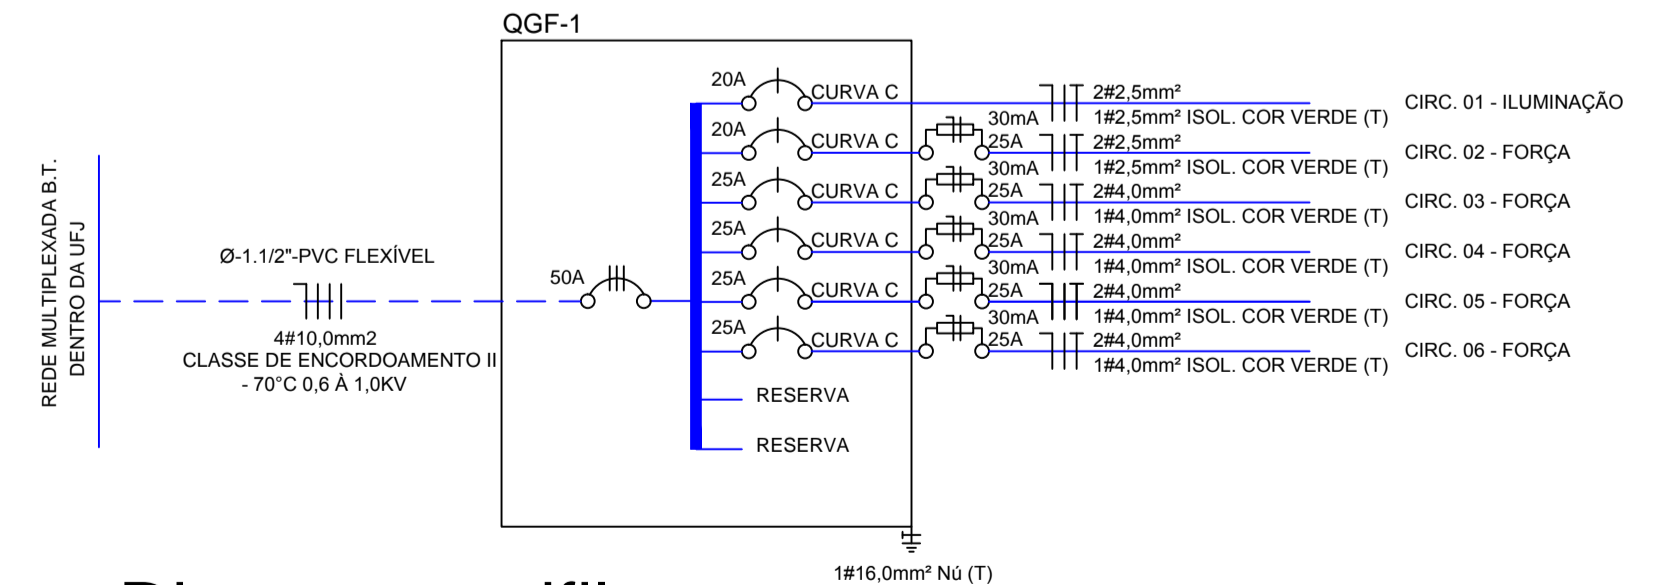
REDE MULTIPLEXADA B.T.
DENTRO DA UFJ

Ø-1.1/2"-PVC FLEXÍVEL

4#10,0mm2
CLASSE DE ENCORDOAMENTO II
- 70°C 0,6 À 1,0KV

QGF-1

50A

20A CURVA C
2#2,5mm²
1#2,5mm² ISOL. COR VERDE (T)
CIRC. 01 - ILUMINAÇÃO

20A CURVA C
30mA
25A
2#2,5mm²
1#2,5mm² ISOL. COR VERDE (T)
CIRC. 02 - FORÇA

25A CURVA C
30mA
25A
2#4,0mm²
1#4,0mm² ISOL. COR VERDE (T)
CIRC. 03 - FORÇA

25A CURVA C
30mA
25A
2#4,0mm²
1#4,0mm² ISOL. COR VERDE (T)
CIRC. 04 - FORÇA

25A CURVA C
30mA
25A
2#4,0mm²
1#4,0mm² ISOL. COR VERDE (T)
CIRC. 05 - FORÇA

25A CURVA C
30mA
25A
2#4,0mm²
1#4,0mm² ISOL. COR VERDE (T)
CIRC. 06 - FORÇA

RESERVA
RESERVA

1#16,0mm² Nú (T)

Di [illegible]